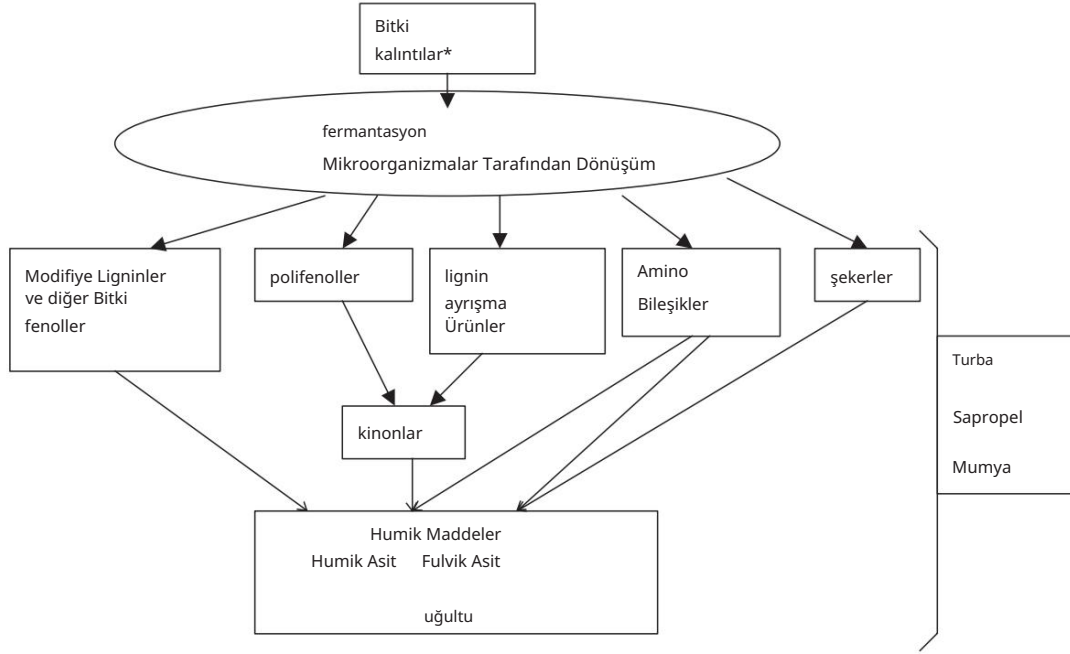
Bitki kalıntılar*

fermantasyon
Mikroorganizmalar Tarafından Dönüşüm

Modifiye Ligninler ve diğer Bitki fenoller

polifenoller

lignin ayrışma Ürünler

Amino Bileşikler

şekerler

kinonlar

Humik Maddeler
Humik Asit Fulvik Asit

uğultu

Turba

Sapropel

Mumya